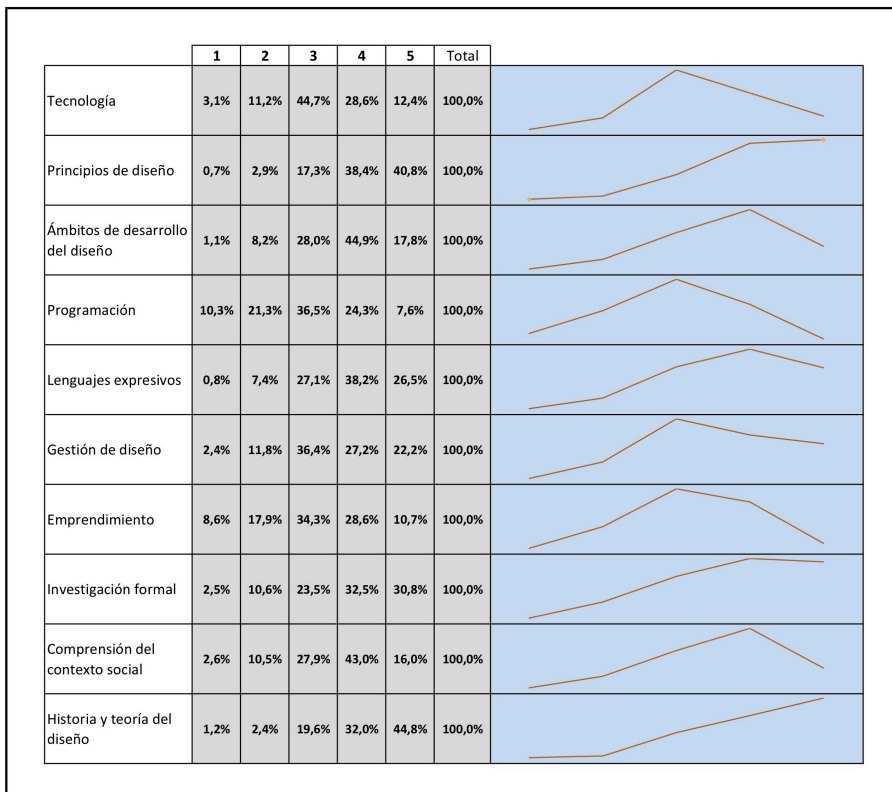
| | 1 | 2 | 3 | 4 | 5 | Total |
|---|---|---|---|---|---|---|
| Tecnología | 3,1% | 11,2% | 44,7% | 28,6% | 12,4% | 100,0% |
| Principios de diseño | 0,7% | 2,9% | 17,3% | 38,4% | 40,8% | 100,0% |
| Ámbitos de desarrollo del diseño | 1,1% | 8,2% | 28,0% | 44,9% | 17,8% | 100,0% |
| Programación | 10,3% | 21,3% | 36,5% | 24,3% | 7,6% | 100,0% |
| Lenguajes expresivos | 0,8% | 7,4% | 27,1% | 38,2% | 26,5% | 100,0% |
| Gestión de diseño | 2,4% | 11,8% | 36,4% | 27,2% | 22,2% | 100,0% |
| Emprendimiento | 8,6% | 17,9% | 34,3% | 28,6% | 10,7% | 100,0% |
| Investigación formal | 2,5% | 10,6% | 23,5% | 32,5% | 30,8% | 100,0% |
| Comprensión del contexto social | 2,6% | 10,5% | 27,9% | 43,0% | 16,0% | 100,0% |
| Historia y teoría del diseño | 1,2% | 2,4% | 19,6% | 32,0% | 44,8% | 100,0% |